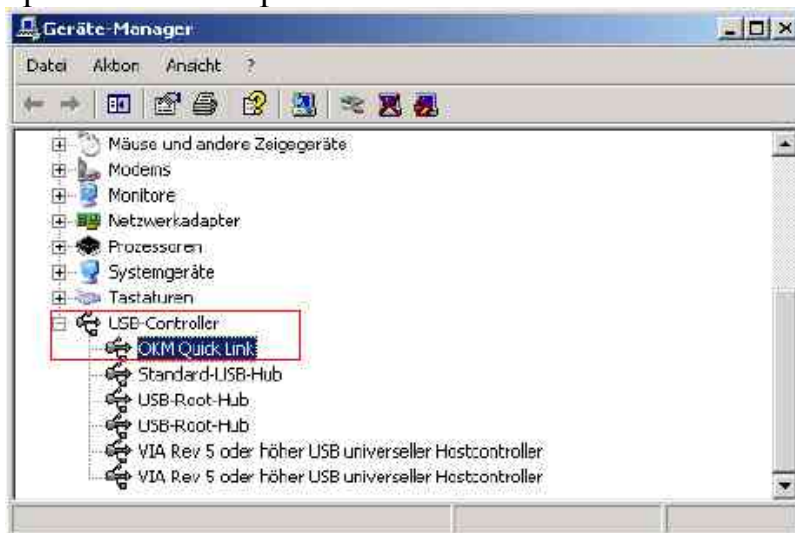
Geräte-Manager

Datei Aktion Ansicht ?

Mäuse und andere Zeigegeräte
Modems
Monitore
Netzwerkadapter
Prozessoren
Systemgeräte
Tastaturen
USB-Controller
OKM Quick Link
Standard-USB-Hub
USB-Root-Hub
USB-Root-Hub
VIA Rev 5 oder höher USB universeller Hostcontroller
VIA Rev 5 oder höher USB universeller Hostcontroller